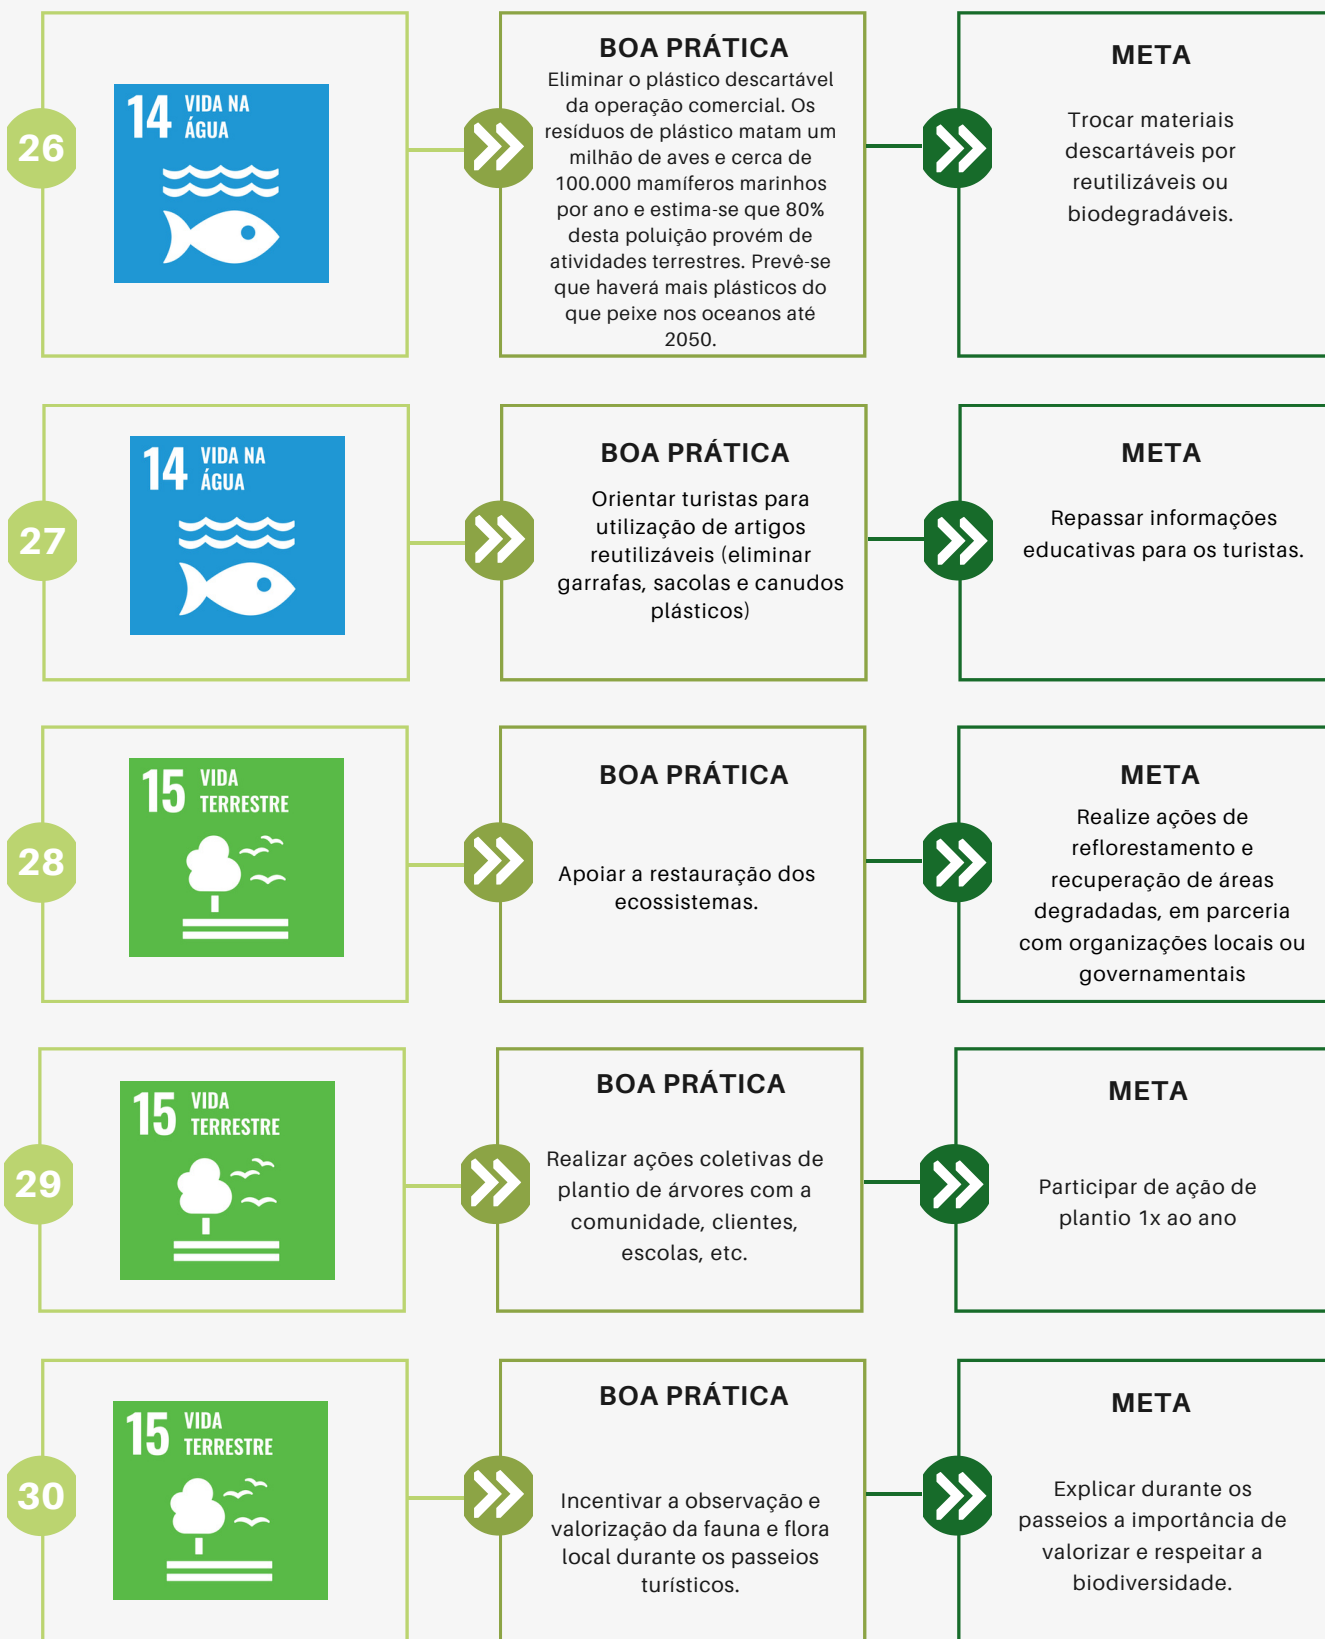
26

14 VIDA NA ÁGUA

BOA PRÁTICA
Eliminar o plástico descartável da operação comercial. Os resíduos de plástico matam um milhão de aves e cerca de 100.000 mamíferos marinhos por ano e estima-se que 80% desta poluição provém de atividades terrestres. Prevê-se que haverá mais plásticos do que peixe nos oceanos até 2050.

META
Trocar materiais descartáveis por reutilizáveis ou biodegradáveis.

27

14 VIDA NA ÁGUA

BOA PRÁTICA
Orientar turistas para utilização de artigos reutilizáveis (eliminar garrafas, sacolas e canudos plásticos)

META
Repassar informações educativas para os turistas.

28

15 VIDA TERRESTRE

BOA PRÁTICA
Apoiar a restauração dos ecossistemas.

META
Realize ações de reflorestamento e recuperação de áreas degradadas, em parceria com organizações locais ou governamentais

29

15 VIDA TERRESTRE

BOA PRÁTICA
Realizar ações coletivas de plantio de árvores com a comunidade, clientes, escolas, etc.

META
Participar de ação de plantio 1x ao ano

30

15 VIDA TERRESTRE

BOA PRÁTICA
Incentivar a observação e valorização da fauna e flora local durante os passeios turísticos.

META
Explicar durante os passeios a importância de valorizar e respeitar a biodiversidade.